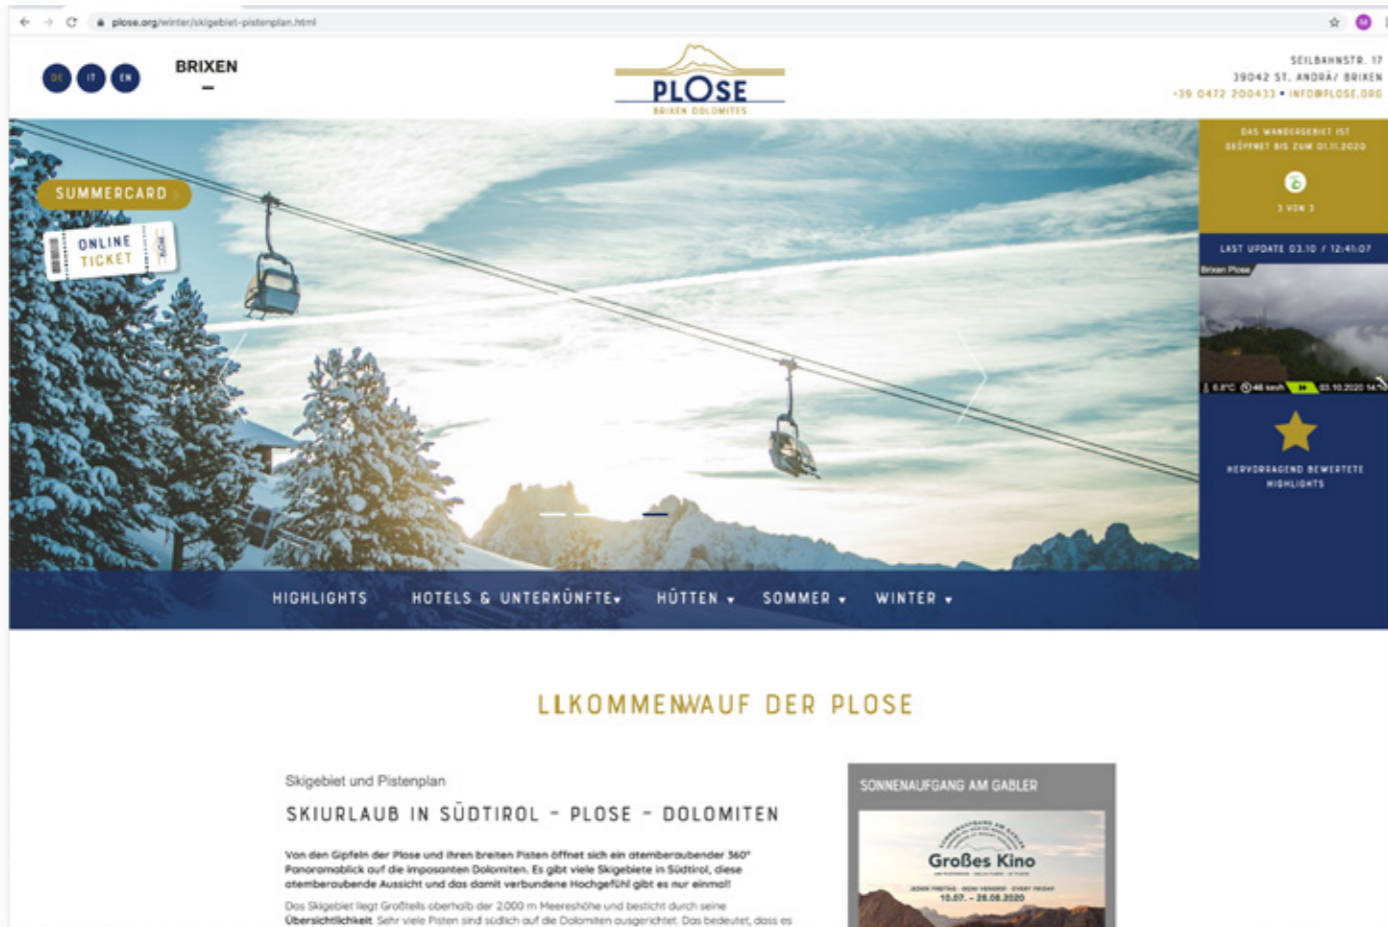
plose.org/winter/skigebiet-pistenplan.html

DE IT EN

BRIXEN

PLOSE
BRIXEN DOLOMITES

SEILBAHNSTR. 17
39042 ST. ANDRÄ/ BRIXEN
+39 0472 200433 • INFO@PLOSE.ORG

SUMMERCARD

ONLINE TICKET

DAS WANDERGEBIET IST GEÖFFNET BIS ZUM 01.11.2020

3 VON 3

LAST UPDATE 03.10 / 12:41:07

Brixen Plose

6.8°C 48 km/h 03.10.2020

HERVORRAGEND BEWERTETE HIGHLIGHTS

HIGHLIGHTS HOTELS & UNTERKÜNFTE HÜTTEN SOMMER WINTER

LLKOMMENWAUF DER PLOSE

Skigebiet und Pistenplan

SKIURLAUB IN SÜDTIROL - PLOSE - DOLOMITEN

Von den Gipfeln der Plose und ihren breiten Pisten öffnet sich ein atemberaubender 360° Panoramablick auf die imposanten Dolomiten. Es gibt viele Skigebiete in Südtirol, diese atemberaubende Aussicht und das damit verbundene Hochgefühl gibt es nur einmal!

Das Skigebiet liegt Großteils oberhalb der 2.000 m Meereshöhe und besticht durch seine Übersichtlichkeit. Sehr viele Pisten sind südlich auf die Dolomiten ausgerichtet. Das bedeutet, dass es

SONNENAUFGANG AM GABLER

Großes Kino

10.07. - 28.08.2020